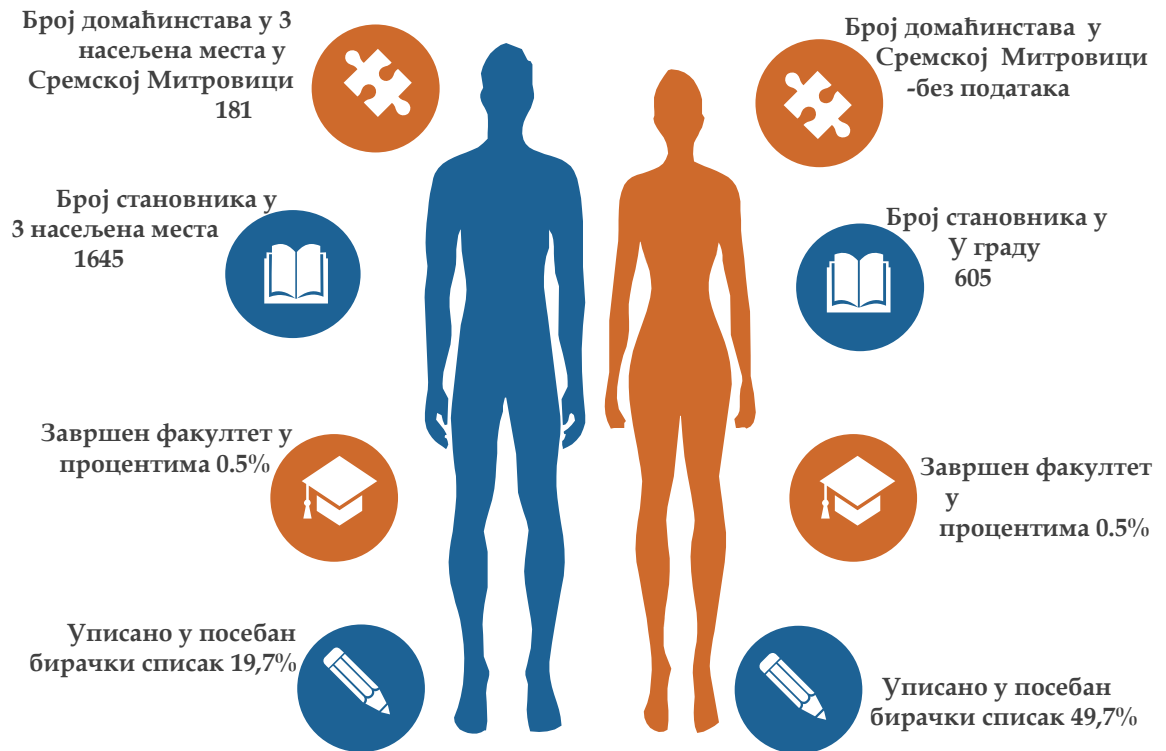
Број домаћинстава у 3 насељена места у Сремској Митровици 181

Број домаћинстава у Сремској Митровици -без података

Број становника у 3 насељена места 1645

Број становника у У граду 605

Завршен факултет у процентима 0.5%

Завршен факултет у процентима 0.5%

Уписано у посебан бирачки списак 19,7%

Уписано у посебан бирачки списак 49,7%